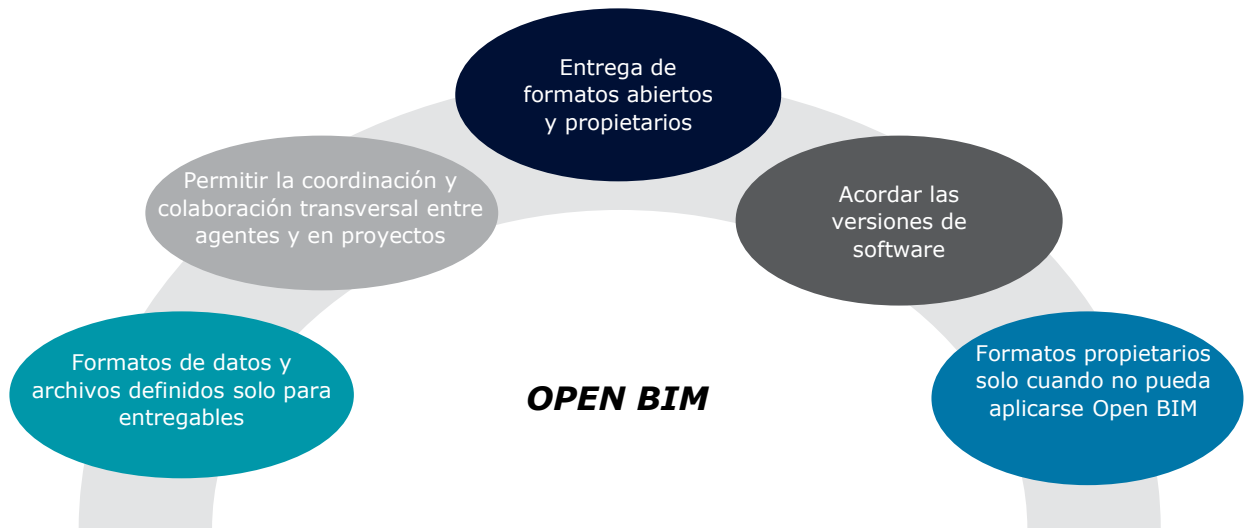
Formatos de datos y archivos definidos solo para entregables

Permitir la coordinación y colaboración transversal entre agentes y en proyectos

Entrega de formatos abiertos y propietarios

Acordar las versiones de software

Formatos propietarios solo cuando no pueda aplicarse Open BIM

OPEN BIM